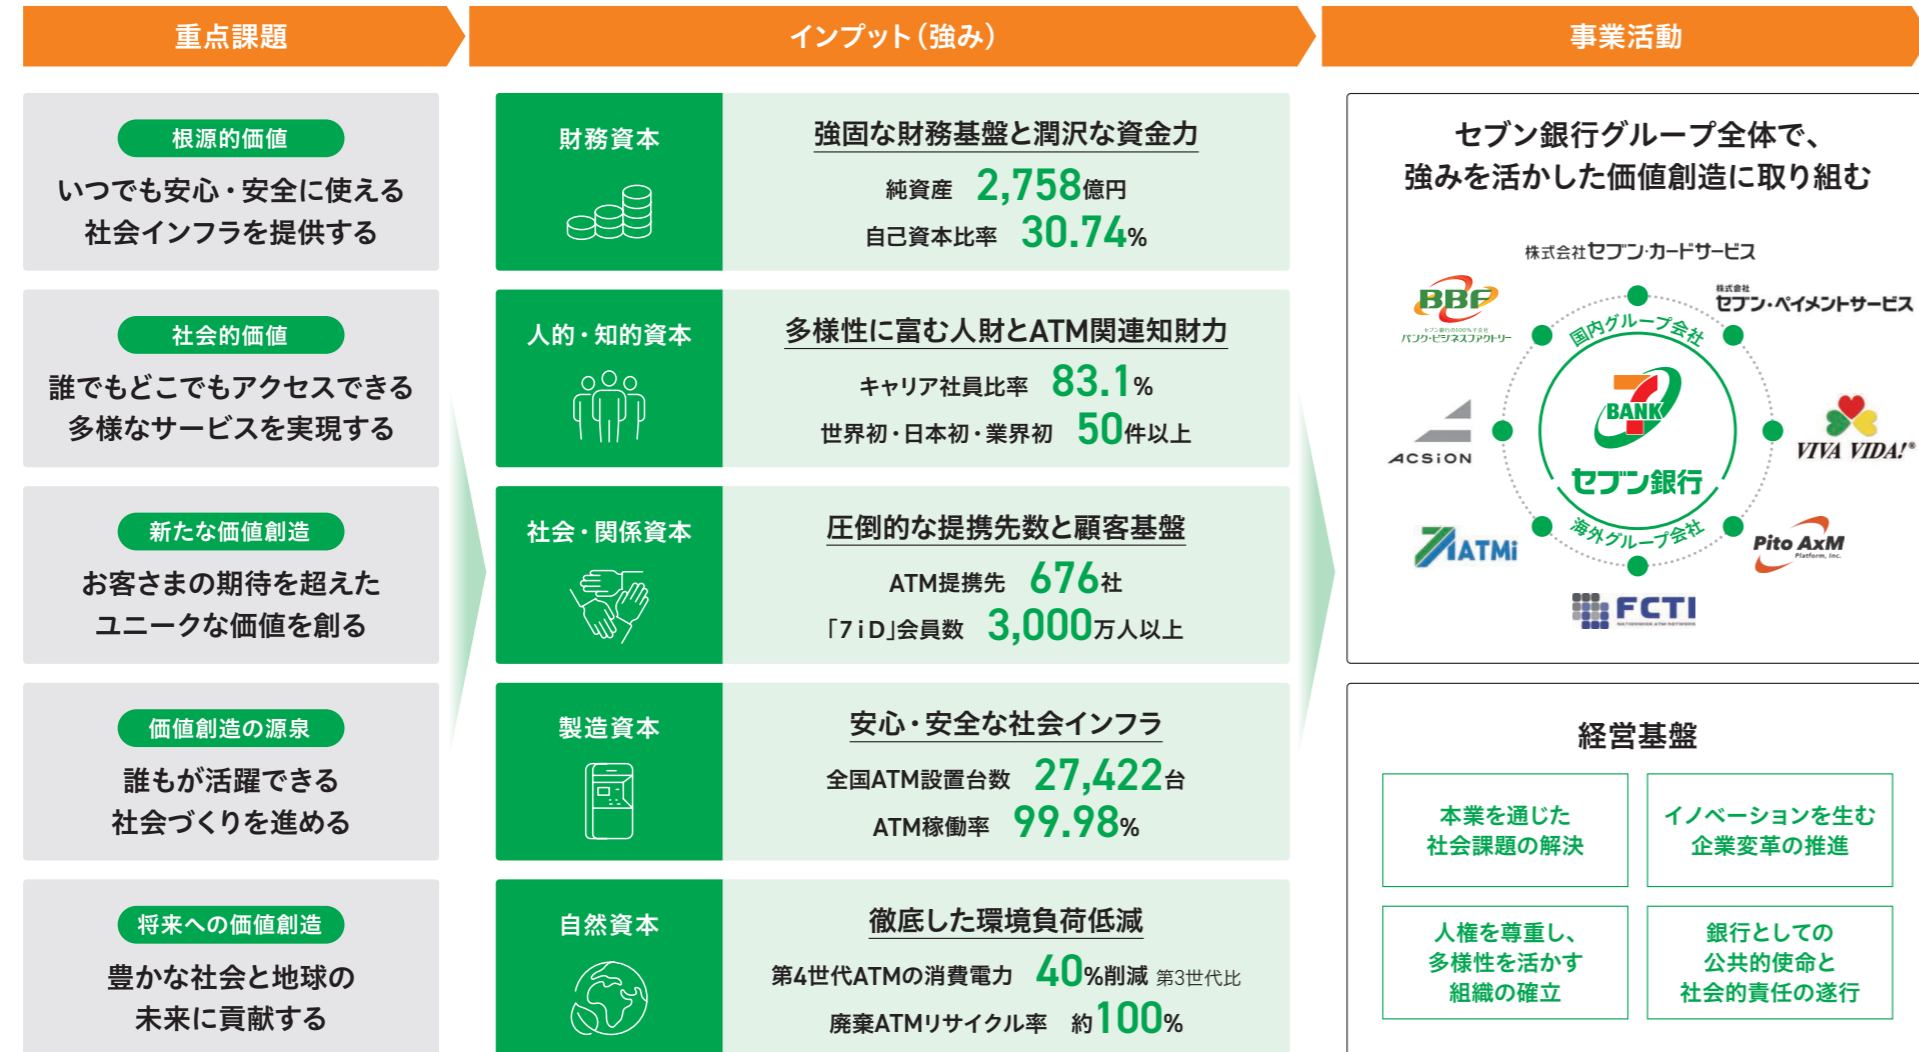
重点課題

インプット（強み）

事業活動

根源的価値
いつでも安心・安全に使える社会インフラを提供する

社会的価値
誰でもどこでもアクセスできる多様なサービスを実現する

新たな価値創造
お客さまの期待を超えたユニークな価値を創る

価値創造の源泉
誰もが活躍できる社会づくりを進める

将来への価値創造
豊かな社会と地球の未来に貢献する

財務資本
強固な財務基盤と潤沢な資金力
純資産 2,758億円
自己資本比率 30.74%

人的・知的資本
多様性に富む人財とATM関連知財力
キャリア社員比率 83.1%
世界初・日本初・業界初 50件以上

社会・関係資本
圧倒的な提携先数と顧客基盤
ATM提携先 676社
「7iD」会員数 3,000万人以上

製造資本
安心・安全な社会インフラ
全国ATM設置台数 27,422台
ATM稼働率 99.98%

自然資本
徹底した環境負荷低減
第4世代ATMの消費電力 40%削減 第3世代比
廃棄ATMリサイクル率 約100%

セブン銀行グループ全体で、
強みを活かした価値創造に取り組む

株式会社セブン・カードサービス
BBF
バンク・ビジネスファクトリー
株式会社
セブン・ペイメントサービス
国内グループ会社
BANK
セブン銀行
ACSiON
VIVA VIDA!
ATMi
海外グループ会社
Pito AxM
Platform, Inc.
FCTI

経営基盤
本業を通じた社会課題の解決
イノベーションを生む企業変革の推進
人権を尊重し、多様性を活かす組織の確立
銀行としての公共的使命と社会的責任の遂行